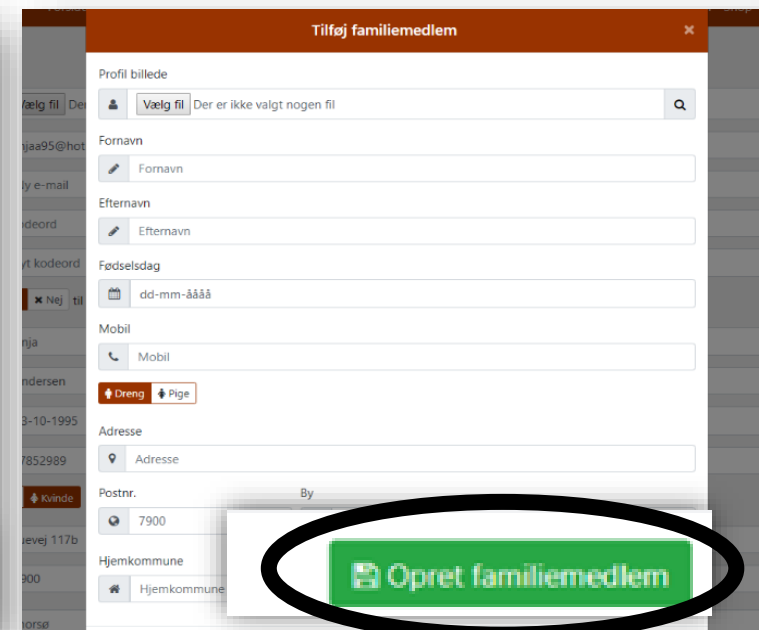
Tilføj familiemedlem ×

Profil billede

Vælg fil Der er ikke valgt nogen fil

Fornavn

Fornavn

Efternavn

Efternavn

Fødselsdag

dd-mm-åååå

Mobil

Mobil

Dreng Pige

Adresse

Adresse

Postnr.

7900

By

Hjemkommune

Hjemkommune

Opret familiemedlem

Vælg fil De

njaa95@hot

ly e-mail

deord

yt kodeord

× Nej til

nja

ndersen

3-10-1995

7852989

Kvinde

uevej 117b

900

norsø